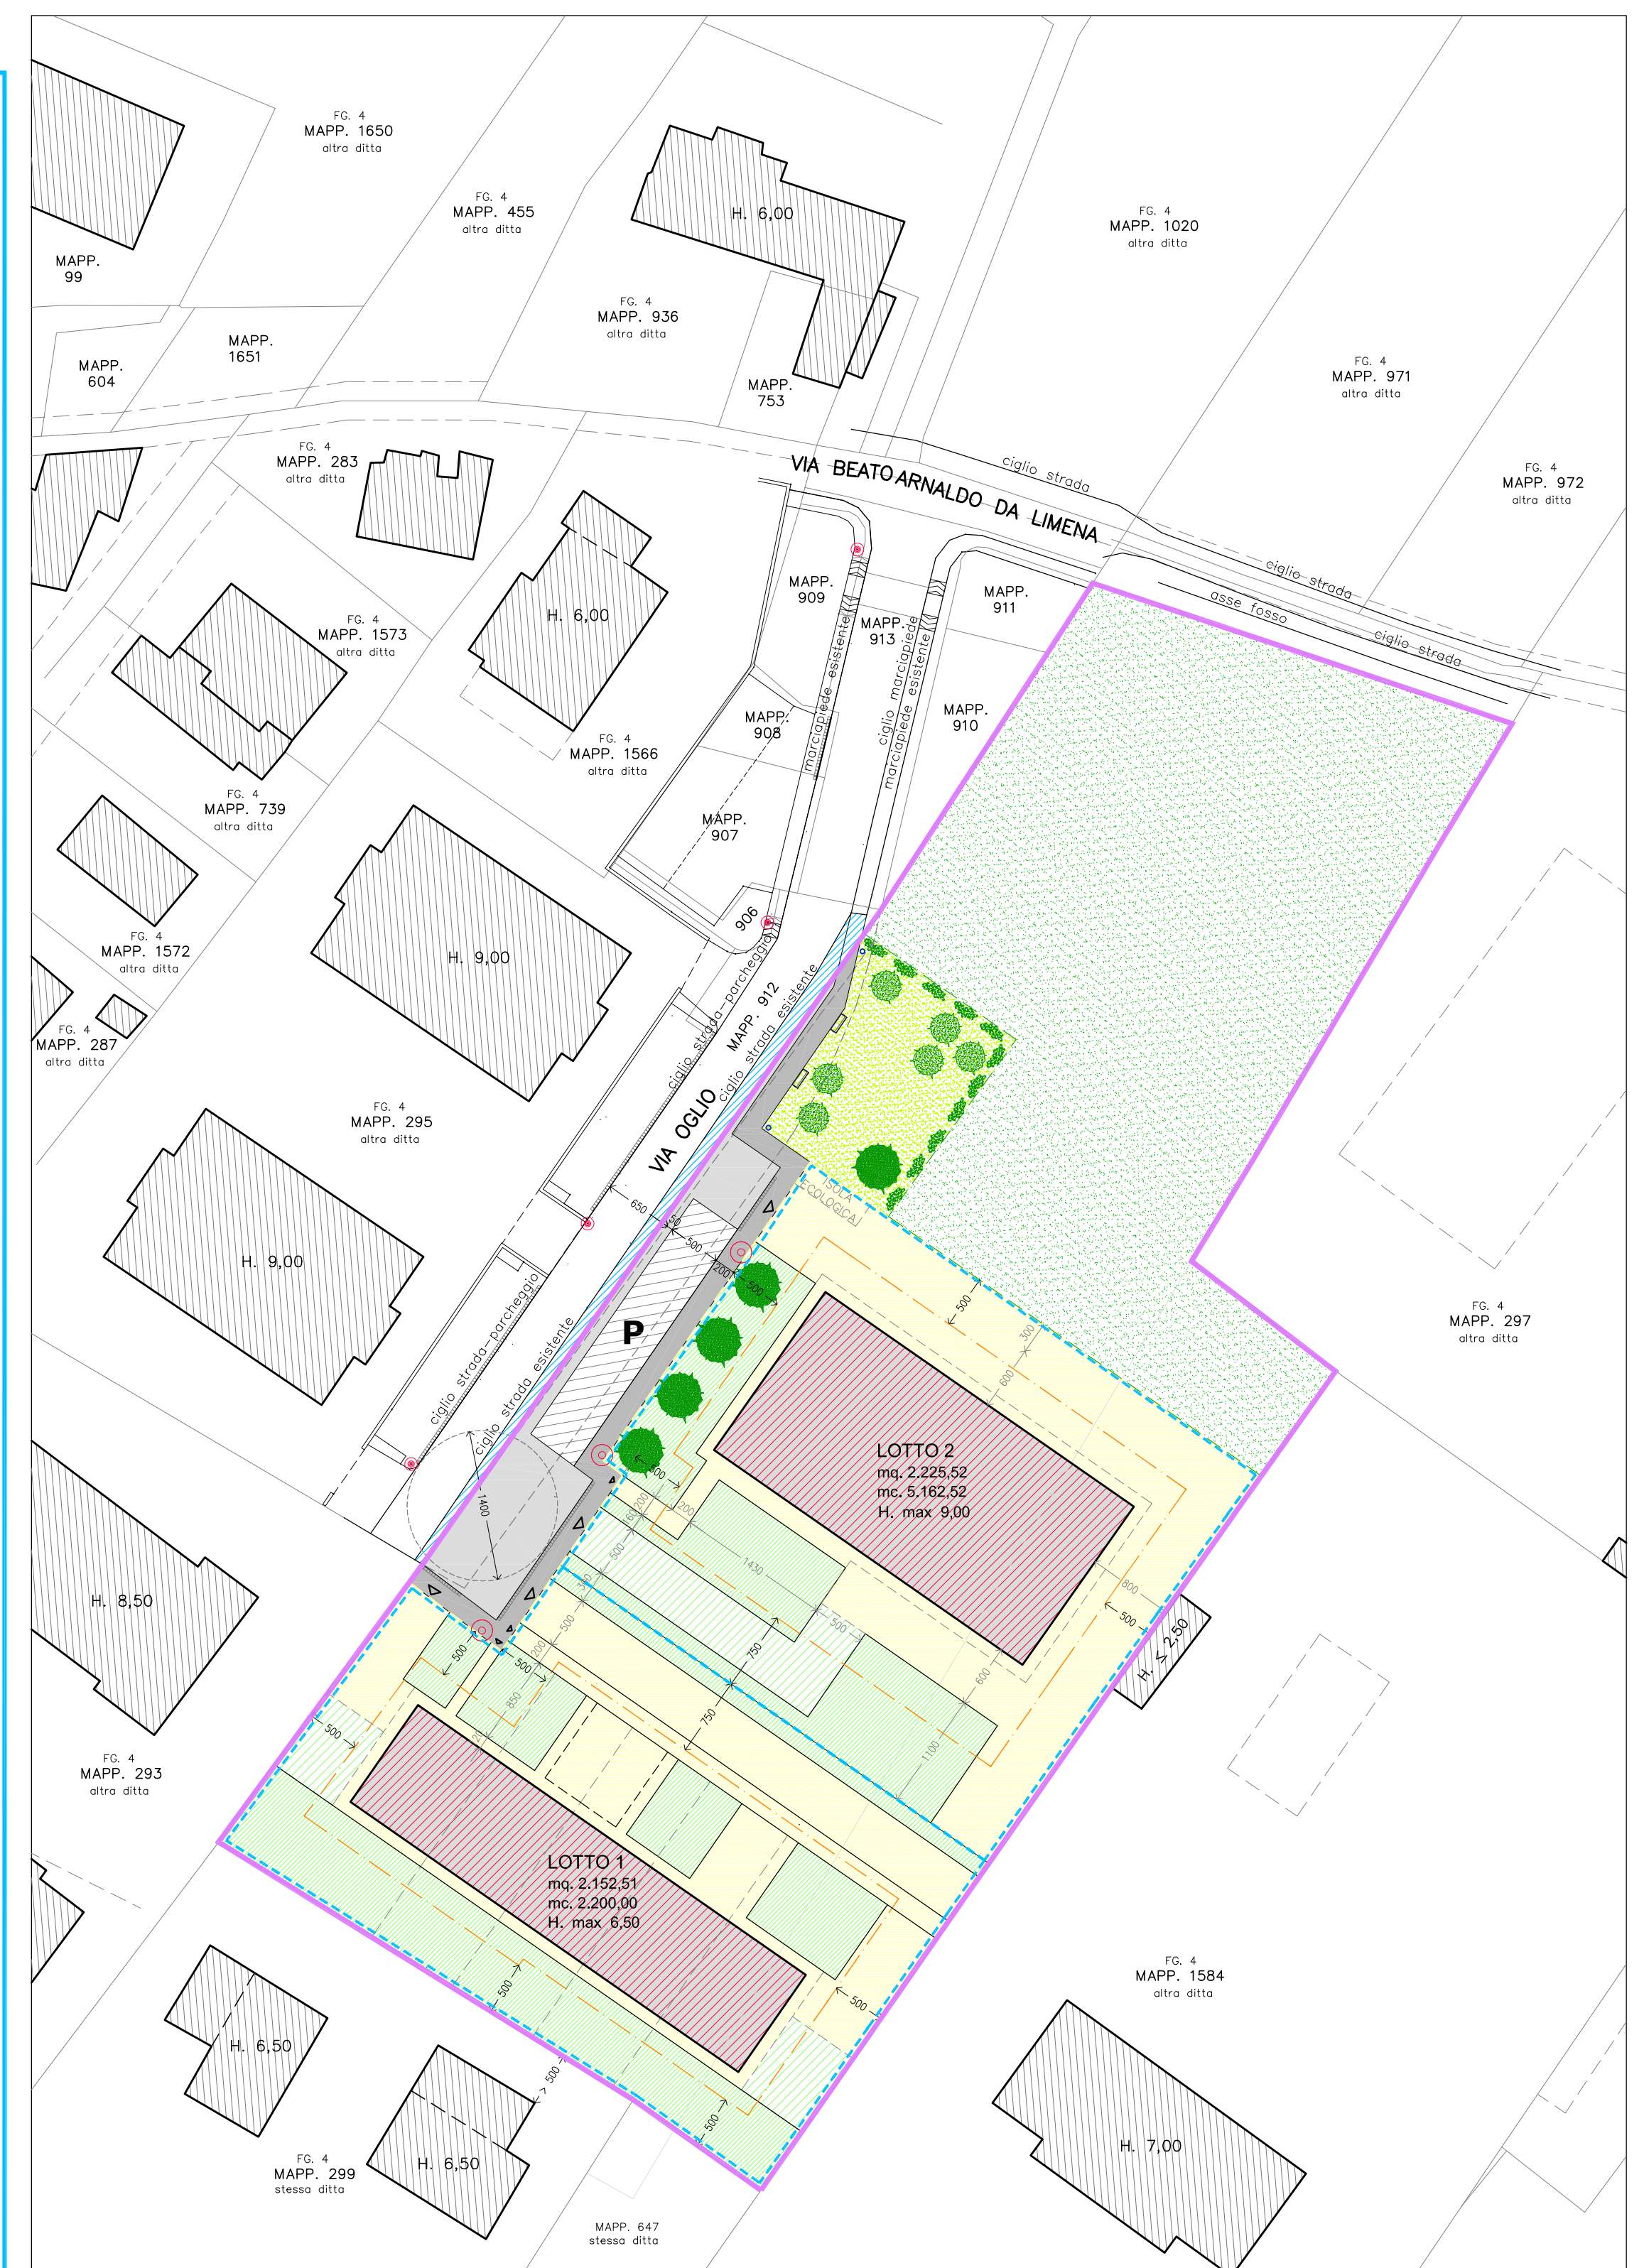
FG. 4
MAPP. 1650
altra ditta

FG. 4
MAPP. 455
altra ditta

H. 6,00

FG. 4
MAPP. 1020
altra ditta

MAPP.
99

FG. 4
MAPP. 936
altra ditta

MAPP.
1651

MAPP.
604

MAPP.
753

FG. 4
MAPP. 971
altra ditta

FG. 4
MAPP. 283
altra ditta

VIA BEATO ARNALDO DA LIMENA

ciglio strada

FG. 4
MAPP. 972
altra ditta

MAPP.
909

MAPP.
911

ciglio strada

asse fosso

ciglio strada

H. 6,00

FG. 4
MAPP. 1573
altra ditta

MAPP.
913

marciapiede esistente

ciglio marciapiede
marciapiede esistente

MAPP.
908

MAPP.
910

FG. 4
MAPP. 1566
altra ditta

FG. 4
MAPP. 739
altra ditta

MAPP.
907

906

H. 9,00

FG. 4
MAPP. 1572
altra ditta

ciglio strada-parcheggio

MAPP. 912

ciglio strada esistente

FG. 4
MAPP. 287
altra ditta

VIA OGLIO

FG. 4
MAPP. 295
altra ditta

ISOLA ECOLOGICA

650

500

200

500

H. 9,00

P

500

300

600

FG. 4
MAPP. 297
altra ditta

ciglio strada-parcheggio

ciglio strada esistente

LOTTO 2
mq. 2.225,52
mc. 5.162,52
H. max 9,00

1400

500

200

200

500

1430

H. 8,50

800

500

500

500

750

500

500

H. ≤ 2,50

200

850

600

750

1100

500

FG. 4
MAPP. 293
altra ditta

LOTTO 1
mq. 2.152,51
mc. 2.200,00
H. max 6,50

FG. 4
MAPP. 1584
altra ditta

500

500

H. 6,50

500

500

H. 7,00

FG. 4
MAPP. 299
stessa ditta

H. 6,50

MAPP. 647
stessa ditta